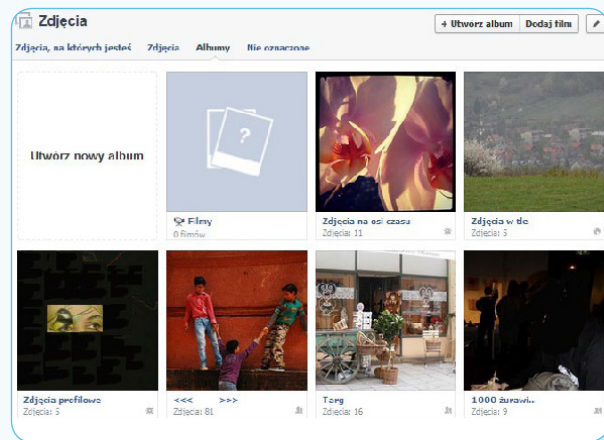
Zdjęcia

+ Utwórz album | Dodaj film

Zdjęcia, na których jesteś | Zdjęcia | Albumy | Nie oznaczone

Utwórz nowy album

Filmy
0 filmów

Zdjęcia na osi czasu
Zdjęcia: 11

Zdjęcia w tle
Zdjęcia: 5

Zdjęcia profilowe
Zdjęcia: 5

<<< >>>
Zdjęcia: 81

Targ
Zdjęcia: 16

1000 żurawi...
Zdjęcia: 9